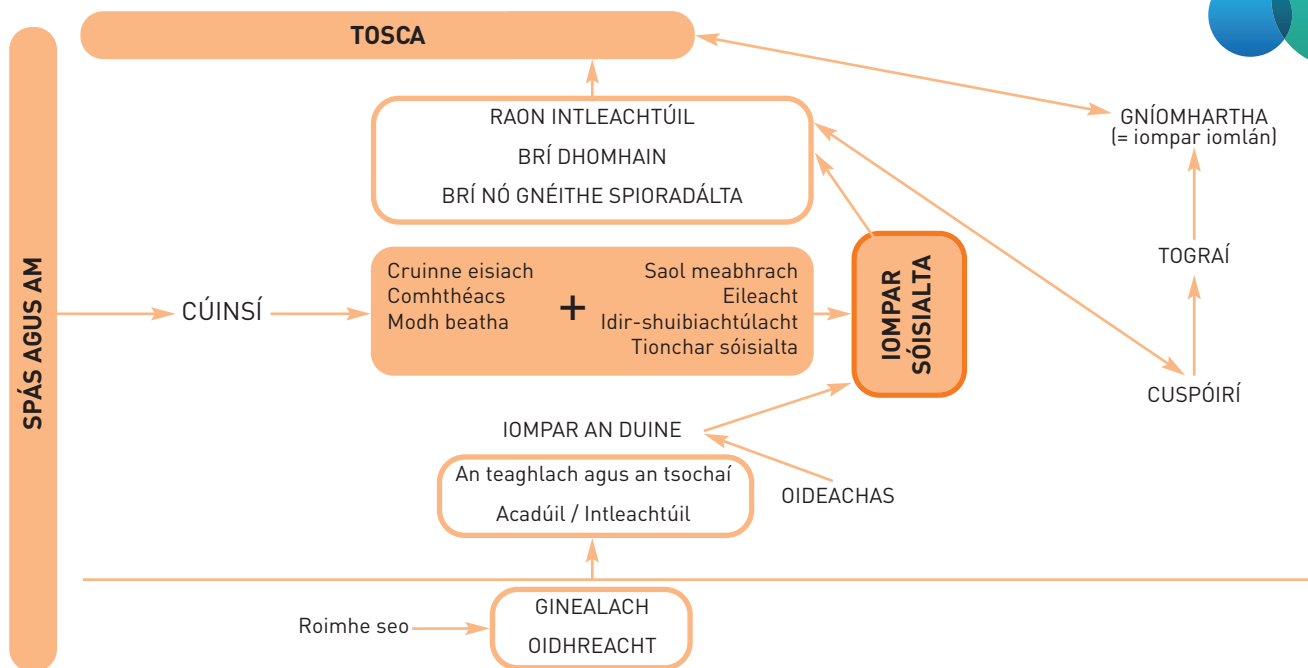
SPÁS AGUS AM

TOSCA

RAON INTLEACHTÚIL

BRÍ DHOMHAIN

BRÍ NÓ GNÉITHE SPIORADÁLTA

GNÍOMHARTHA
(= iompar iomlán)

CÚINSÍ

Cruinne eisiach
Comhthéacs
Modh beatha

+

Saol meabhrach
Eileacht
Idir-shuibiachtúlacht
Tionchar sóisialta

IOMPAR SÓISIALTA

TOGRAÍ

CUSPÓIRÍ

IOMPAR AN DUINE

An teaghlach agus an tsochaí

Acadúil / Intleachtúil

OIDEACHAS

Roimhe seo

GINEALACH

OIDHREACHT